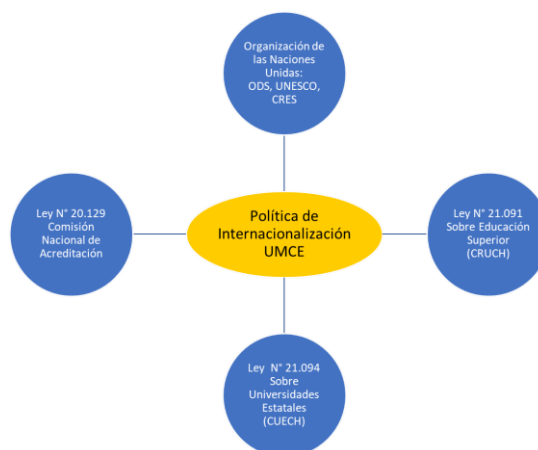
Organización de las Naciones Unidas: ODS, UNESCO, CRES

Ley N° 20.129 Comisión Nacional de Acreditación

Política de Internacionalización UMCE

Ley N° 21.091 Sobre Educación Superior (CRUCH)

Ley N° 21.094 Sobre Universidades Estatales (CUECH)